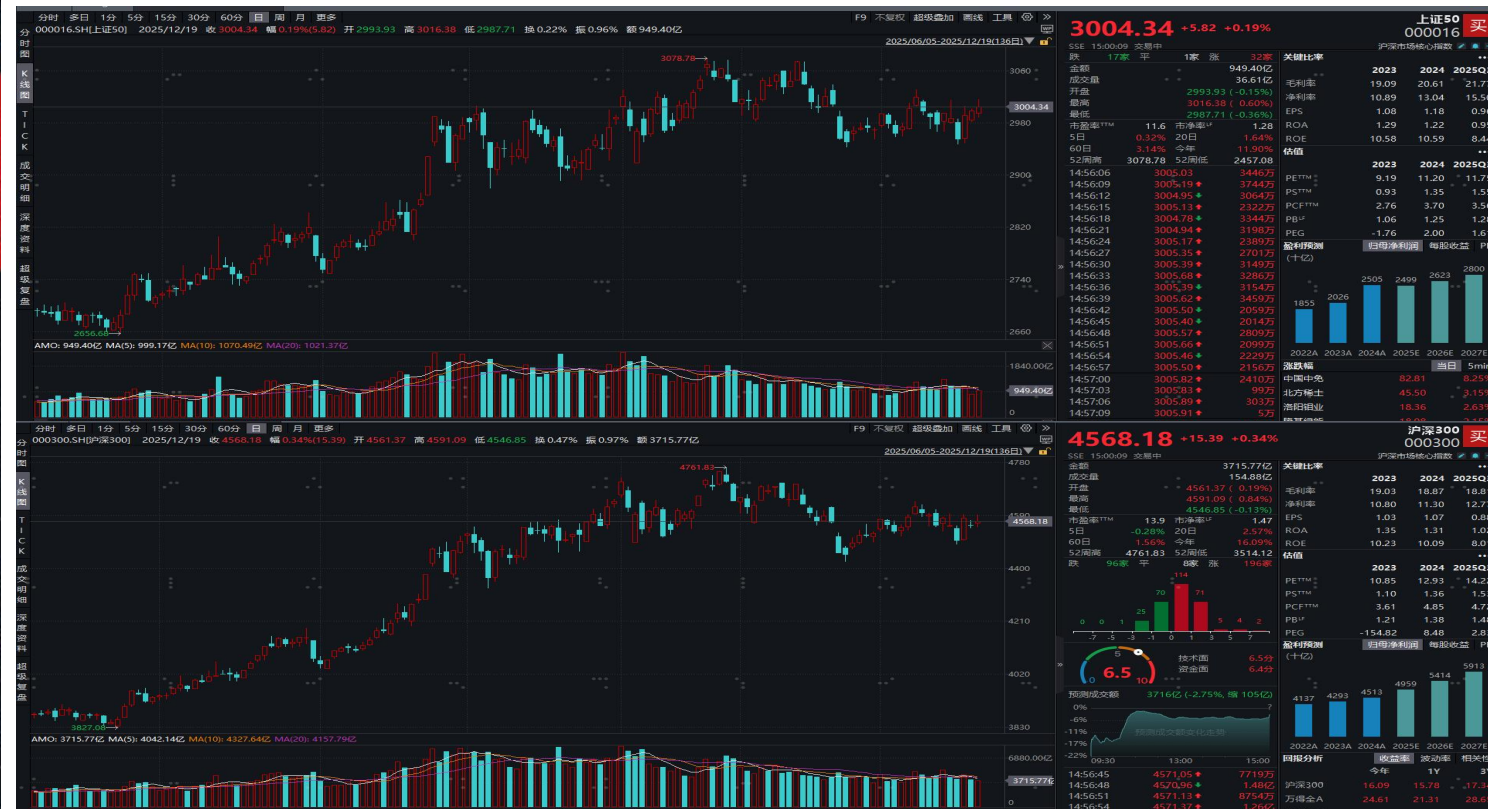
分时 多日 1分 5分 15分 30分 60分 日 周 月 更多
F9 不复权 超级叠加 画线 工具

分时图 K线图 TICK 成交明细 深度资料 超级复盘

000016.SH[上证50] 2025/12/19 收 3004.34 幅 0.19%(5.82) 开 2993.93 高 3016.38 低 2987.71 换 0.22% 振 0.96% 额 949.40亿
2025/06/05-2025/12/19(136日)

3078.78
2656.68
3060 3004.34 2980 2900 2820 2740 2660

AMO: 949.40亿 MA(5): 999.17亿 MA(10): 1070.49亿 MA(20): 1021.37亿
1840.00亿 949.40亿 0

3004.34 +5.82 +0.19%
上证50 000016 买
SSE 15:00:09 交易中 沪深市场核心指数
跌 17家 平 1家 涨 32家
金额 949.40亿
成交量 36.61亿
开盘 2993.93 (-0.15%)
最高 3016.38 (0.60%)
最低 2987.71 (-0.36%)
市盈率TTM 11.6 市净率LF 1.28
5日 0.32% 20日 1.64%
60日 3.14% 今年 11.90%
52周高 3078.78 52周低 2457.08

| 时间 | 价格 | 金额 |
|---|---|---|
| 14:56:06 | 3005.03 | 3446万 |
| 14:56:09 | 3005.19 | 3744万 |
| 14:56:12 | 3004.95 | 3064万 |
| 14:56:15 | 3005.13 | 2322万 |
| 14:56:18 | 3004.78 | 3344万 |
| 14:56:21 | 3004.94 | 3198万 |
| 14:56:24 | 3005.17 | 2389万 |
| 14:56:27 | 3005.35 | 2701万 |
| 14:56:30 | 3005.39 | 3149万 |
| 14:56:33 | 3005.68 | 3286万 |
| 14:56:36 | 3005.39 | 3154万 |
| 14:56:39 | 3005.62 | 3459万 |
| 14:56:42 | 3005.50 | 2059万 |
| 14:56:45 | 3005.40 | 2014万 |
| 14:56:48 | 3005.57 | 2809万 |
| 14:56:51 | 3005.66 | 2099万 |
| 14:56:54 | 3005.46 | 2229万 |
| 14:56:57 | 3005.50 | 2156万 |
| 14:57:00 | 3005.82 | 2410万 |
| 14:57:03 | 3005.83 | 997万 |
| 14:57:06 | 3005.89 | 303万 |
| 14:57:09 | 3005.91 | 5万 |

关键比率
| | 2023 | 2024 | 2025Q |
|---|---|---|---|
| 毛利率 | 19.09 | 20.61 | 21.7 |
| 净利率 | 10.89 | 13.04 | 15.5 |
| EPS | 1.08 | 1.18 | 0.9 |
| ROA | 1.29 | 1.22 | 0.9 |
| ROE | 10.58 | 10.59 | 8.4 |

估值
| | 2023 | 2024 | 2025Q |
|---|---|---|---|
| PETTM | 9.19 | 11.20 | 11.7 |
| PSTTM | 0.93 | 1.35 | 1.5 |
| PCFTTM | 2.76 | 3.70 | 3.5 |
| PBLF | 1.06 | 1.25 | 1.2 |
| PEG | -1.76 | 2.00 | 1.6 |

盈利预测 归母净利润 每股收益 P
(十亿)
1855 2026 2505 2499 2623 2800
2022A 2023A 2024A 2025E 2026E 2027E

涨跌幅 当日 5min
中国中免 82.81 8.25
北方稀土 45.50 3.15
洛阳钼业 18.36 2.63

000300.SH[沪深300] 2025/12/19 收 4568.18 幅 0.34%(15.39) 开 4561.37 高 4591.09 低 4546.85 换 0.47% 振 0.97% 额 3715.77亿
2025/06/05-2025/12/19(136日)

4761.83
3827.08
4780 4568.18 4400 4210 4020 3830

AMO: 3715.77亿 MA(5): 4042.14亿 MA(10): 4327.64亿 MA(20): 4157.79亿
6880.00亿 3715.77亿

4568.18 +15.39 +0.34%
沪深300 000300 买
SSE 15:00:09 交易中 沪深市场核心指数
金额 3715.77亿
成交量 154.88亿
开盘 4561.37 (0.19%)
最高 4591.09 (0.84%)
最低 4546.85 (-0.13%)
市盈率TTM 13.9 市净率LF 1.47
5日 -0.28% 20日 2.57%
60日 1.56% 今年 16.09%
52周高 4761.83 52周低 3514.12
跌 96家 平 8家 涨 196家
0 0 1 25 70 114 71 5 4 2
-7 -5 -3 -1 0 1 3 5 7
6.5 0 5 10
技术面 6.5分
资金面 6.4分
预测成交额 3716亿 (-2.75%, 缩 105亿)
0% -6% -11% -17% -22%
09:30 13:00
预测成交额变化走势

| 时间 | 价格 | 金额 |
|---|---|---|
| 14:56:45 | 4571.05 | 7719万 |
| 14:56:48 | 4570.96 | 1.48亿 |
| 14:56:51 | 4571.26 | 8754万 |
| 14:56:54 | 4571.37 | 1.26亿 |

关键比率
| | 2023 | 2024 | 2025Q |
|---|---|---|---|
| 毛利率 | 19.03 | 18.87 | 18.8 |
| 净利率 | 10.80 | 11.30 | 12.7 |
| EPS | 1.03 | 1.07 | 0.8 |
| ROA | 1.35 | 1.31 | 1.0 |
| ROE | 10.23 | 10.09 | 8.0 |

估值
| | 2023 | 2024 | 2025Q |
|---|---|---|---|
| PETTM | 10.85 | 12.93 | 14.2 |
| PSTTM | 1.10 | 1.36 | 1.5 |
| PCFTTM | 3.61 | 4.85 | 4.7 |
| PBLF | 1.21 | 1.38 | 1.4 |
| PEG | -154.82 | 8.48 | 2.8 |

盈利预测 归母净利润 每股收益 P
(十亿)
4137 4293 4513 4959 5414 5913
2022A 2023A 2024A 2025E 2026E 2027E

回报分析 收益率 波动率 相关性
今年 1Y 3
沪深300 16.09 15.78 17.3
万得全A 24.61 21.31 28.6